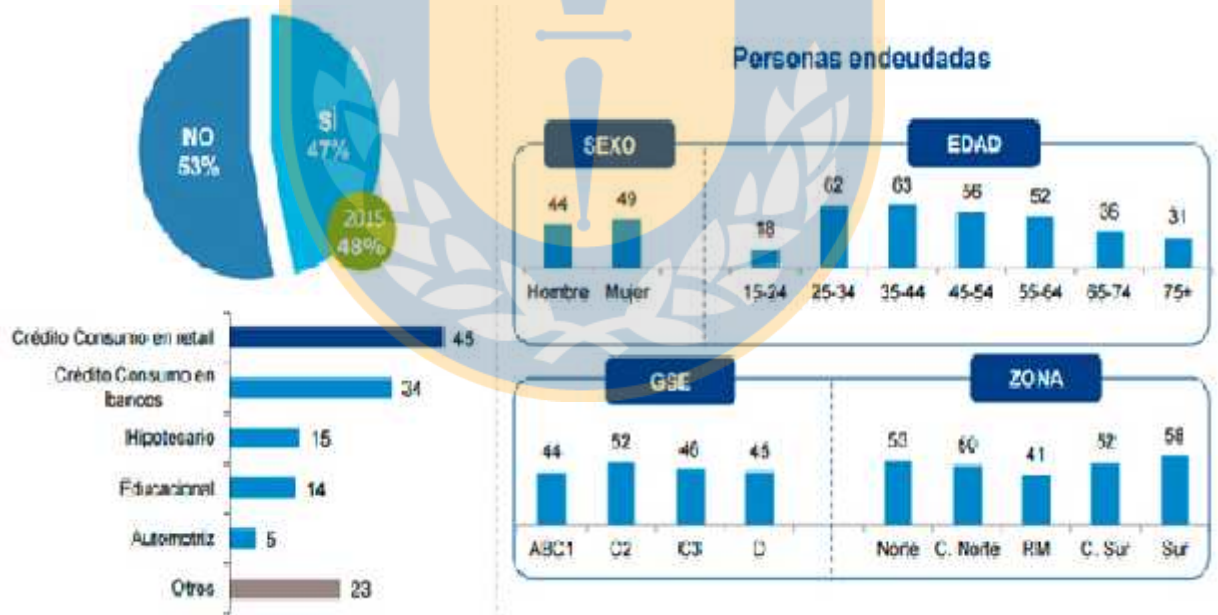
NO
53%

SI
47%

2015
48%

Crédito Consumo en retail 45
Crédito Consumo en bancos 34
Hipotecario 15
Educacional 14
Automotriz 5
Otros 23

Personas endeudadas

SEXO

| Hombre | Mujer |
|---|---|
| 44 | 49 |

EDAD

| 15-24 | 25-34 | 35-44 | 45-54 | 55-64 | 65-74 | 75+ |
|---|---|---|---|---|---|---|
| 18 | 62 | 63 | 56 | 52 | 36 | 31 |

GSE

| ABC1 | C2 | C3 | D |
|---|---|---|---|
| 44 | 52 | 46 | 45 |

ZONA

| Norte | C. Norte | RM | C. Sur | Sur |
|---|---|---|---|---|
| 53 | 60 | 41 | 52 | 58 |